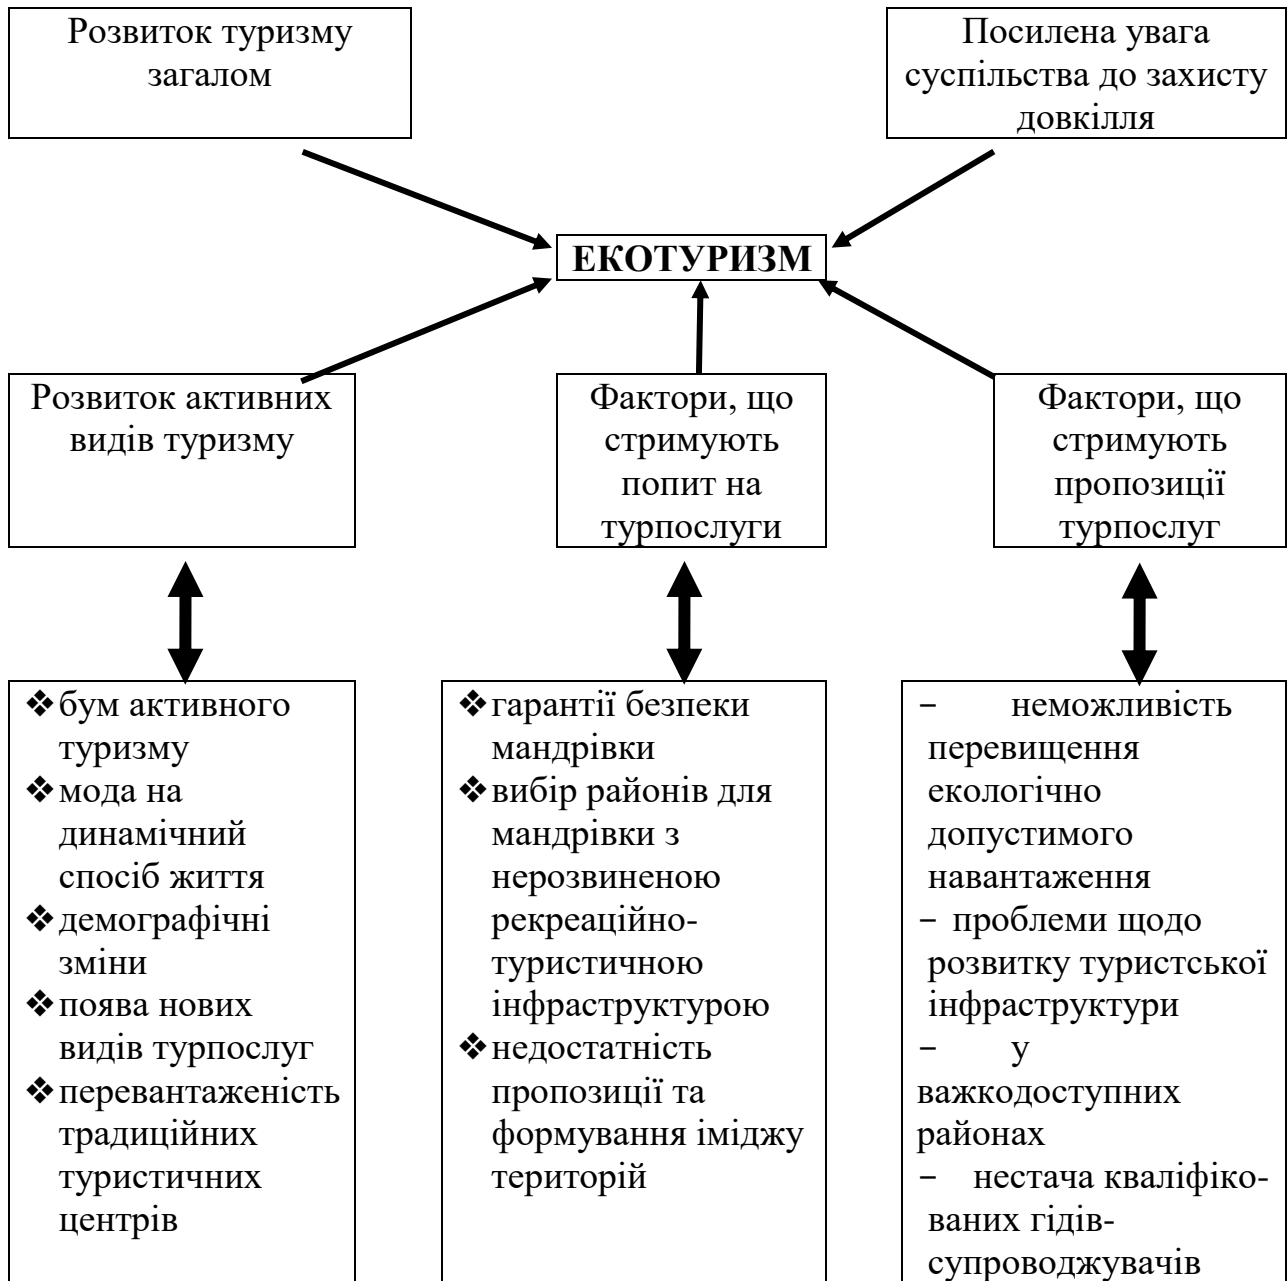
Розвиток туризму загалом

Посилена увага суспільства до захисту довкілля

ЕКОТУРИЗМ

Розвиток активних видів туризму

Фактори, що стримують попит на турпослуги

Фактори, що стримують пропозиції турпослуг

❖бум активного туризму
❖мода на динамічний спосіб життя
❖демографічні зміни
❖поява нових видів турпослуг
❖перевантаженість традиційних туристичних центрів

❖гарантії безпеки мандрівки
❖вибір районів для мандрівки з нерозвиненою рекреаційно-туристичною інфраструктурою
❖недостатність пропозиції та формування іміджу територій

– неможливість перевищення екологічно допустимого навантаження
– проблеми щодо розвитку туристської інфраструктури
– у важкодоступних районах
– нестача кваліфікованих гідів-супроводжувачів